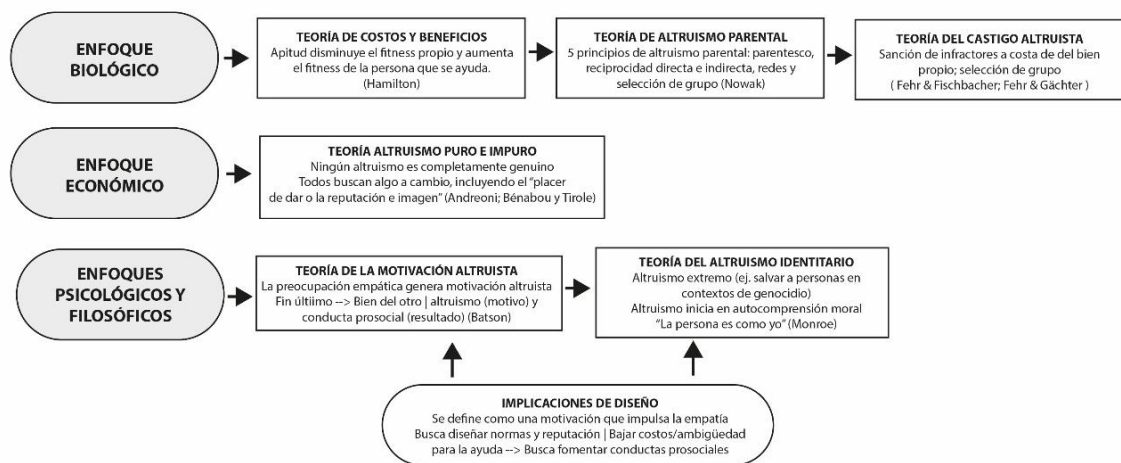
ENFOQUE BIOLÓGICO

TEORÍA DE COSTOS Y BENEFICIOS
Apitud disminuye el fitness propio y aumenta el fitness de la persona que se ayuda. (Hamilton)

TEORÍA DE ALTRUISMO PARENTAL
5 principios de altruismo parental: parentesco, reciprocidad directa e indirecta, redes y selección de grupo (Nowak)

TEORÍA DEL CASTIGO ALTRUISTA
Sanción de infractores a costa de del bien propio; selección de grupo ( Fehr & Fischbacher; Fehr & Gächter )

ENFOQUE ECONÓMICO

TEORÍA ALTRUISMO PURO E IMPURO
Ningún altruismo es completamente genuino
Todos buscan algo a cambio, incluyendo el "placer de dar o la reputación e imagen" (Andreoni; Bénabou y Tirole)

ENFOQUES PSICOLÓGICOS Y FILOSÓFICOS

TEORÍA DE LA MOTIVACIÓN ALTRUISTA
La preocupación empática genera motivación altruista
Fin últiimo --> Bien del otro | altruismo (motivo) y conducta prosocial (resultado) (Batson)

TEORÍA DEL ALTRUISMO IDENTITARIO
Altruismo extremo (ej. salvar a personas en contextos de genocidio)
Altruismo inicia en autocomprensión moral
"La persona es como yo" (Monroe)

IMPLICACIONES DE DISEÑO
Se define como una motivación que impulsa la empatía
Busca diseñar normas y reputación | Bajar costos/ambigüedad para la ayuda --> Busca fomentar conductas prosociales